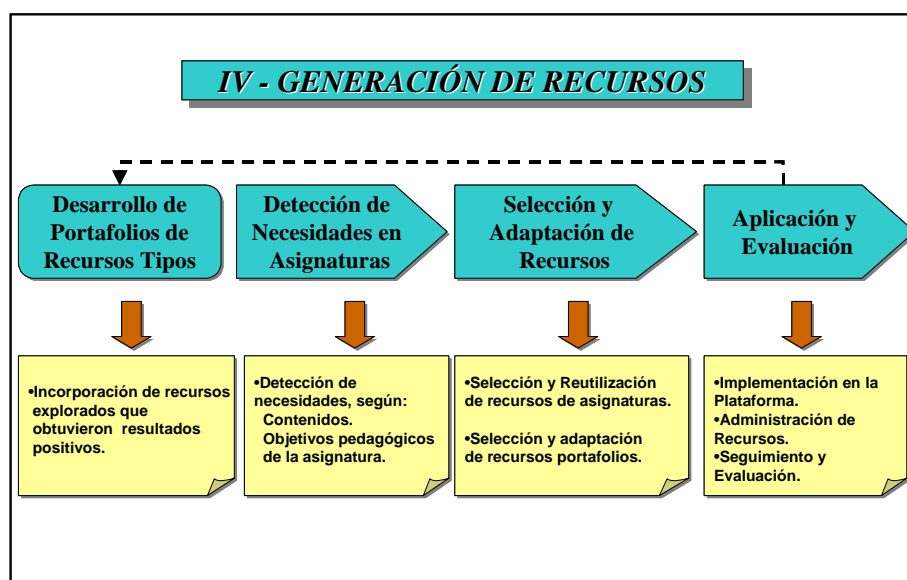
IV - GENERACIÓN DE RECURSOS

Desarrollo de Portafolios de Recursos Tipos

Detección de Necesidades en Asignaturas

Selección y Adaptación de Recursos

Aplicación y Evaluación

•Incorporación de recursos explorados que obtuvieron resultados positivos.

•Detección de necesidades, según:
Contenidos.
Objetivos pedagógicos de la asignatura.

•Selección y Reutilización de recursos de asignaturas.

•Selección y adaptación de recursos portafolios.

•Implementación en la Plataforma.
•Administración de Recursos.
•Seguimiento y Evaluación.